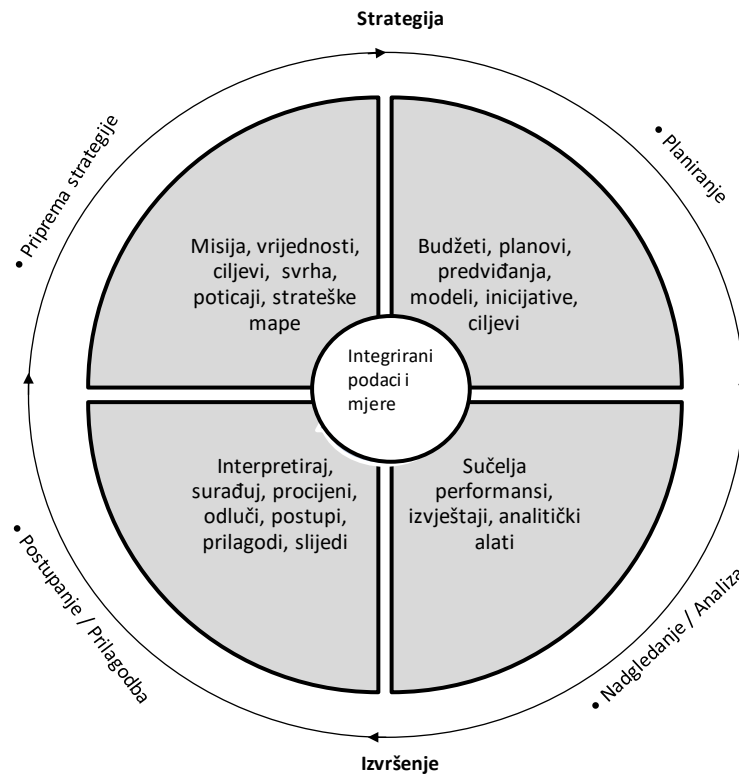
Strategija

• Priprema strategije

• Planiranje

Misija, vrijednosti, ciljevi, svrha, poticaji, strateške mape

Budžeti, planovi, predviđanja, modeli, inicijative, ciljevi

Integrirani podaci i mjere

Interpretiraj, surađuj, procijeni, odluči, postupi, prilagodi, slijedi

Sučelja performansi, izvještaji, analitički alati

• Postupanje / Prilagodba

• Nadgledanje / Analiza

Izvršenje